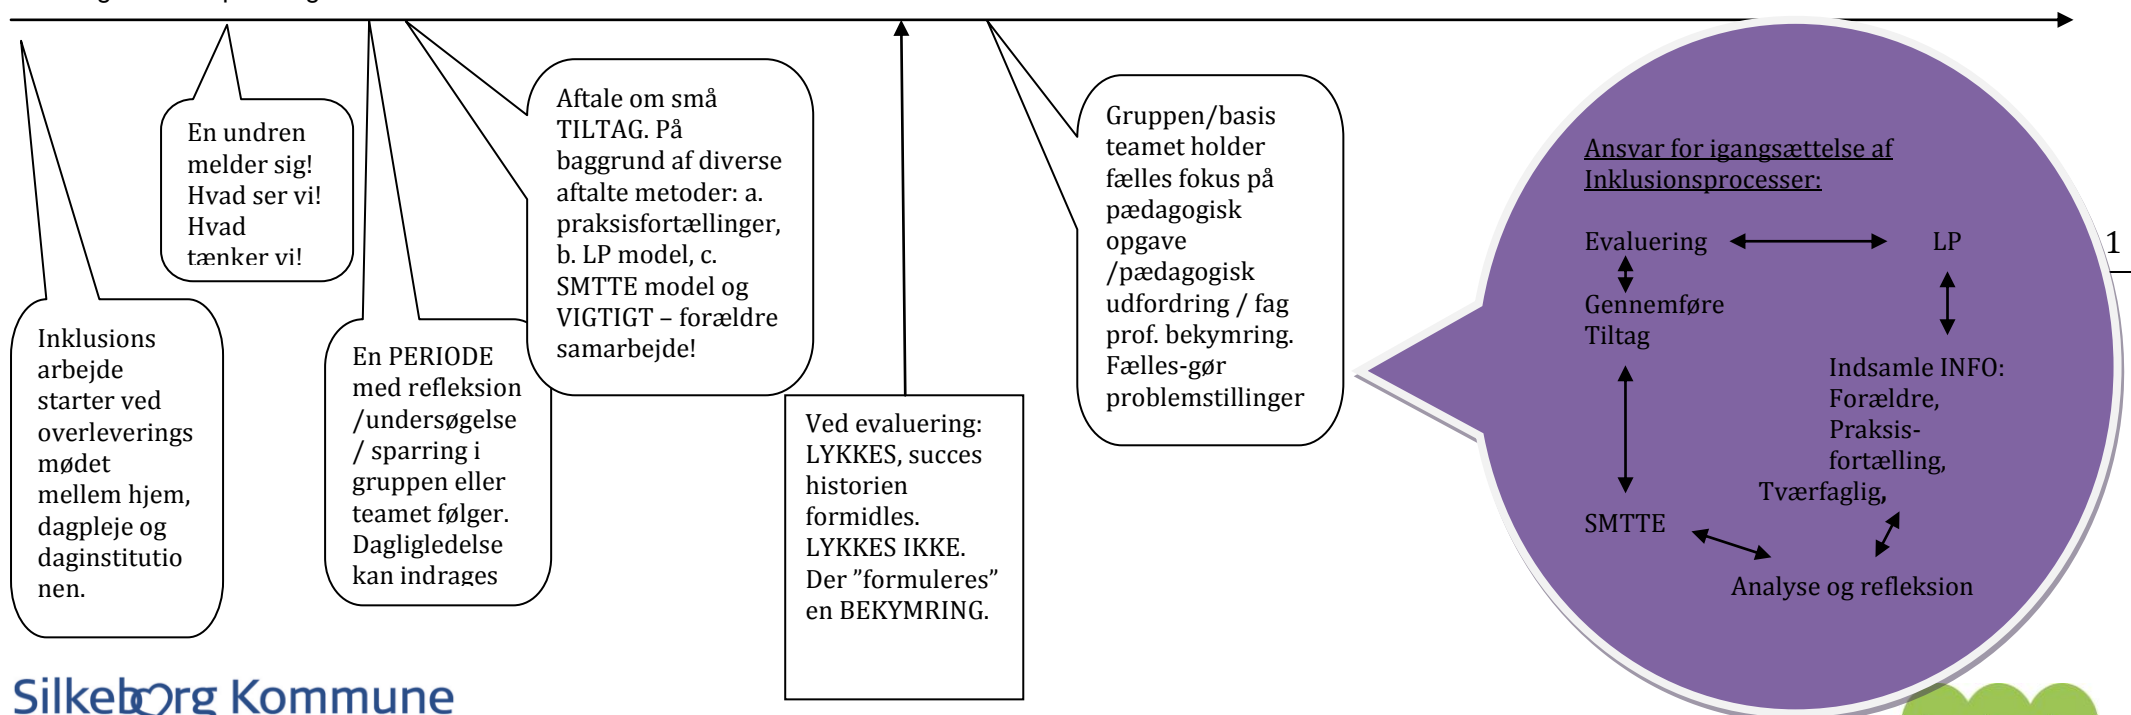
Inklusions arbejde starter ved overleverings mødet mellem hjem, dagpleje og daginstitutionen.

En undren melder sig! Hvad ser vi! Hvad tænker vi!

En PERIODE med refleksion /undersøgelse / sparring i gruppen eller teamet følger. Dagligledelse kan indrages

Aftale om små TILTAG. På baggrund af diverse aftalte metoder: a. praksisfortællinger, b. LP model, c. SMTTE model og VIGTIGT – forældre samarbejde!

Ved evaluering: LYKKES, succes historien formidles. LYKKES IKKE. Der ”formuleres” en BEKYMRING.

Gruppen/basis teamet holder fælles fokus på pædagogisk opgave /pædagogisk udfordring / fag prof. bekymring. Fælles-gør problemstillinger

Ansvar for igangsættelse af Inklusionsprocesser:

Evaluering

LP

Gennemføre Tiltag

Indsamle INFO: Forældre, Praksis-fortælling, Tværfaglig,

SMTTE

Analyse og refleksion

1

Silkeborg Kommune